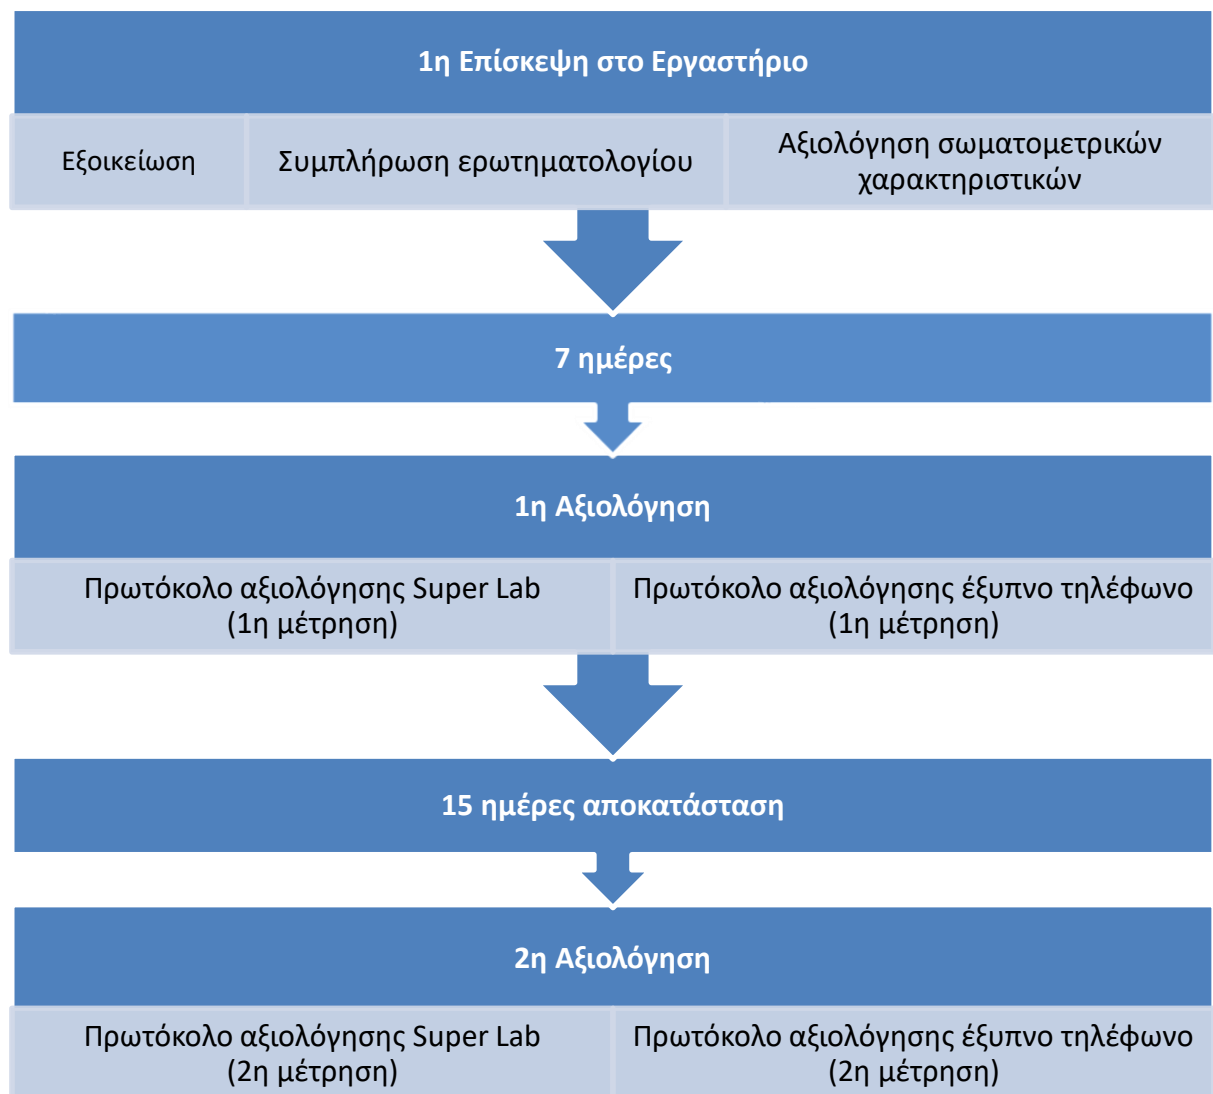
1η Επίσκεψη στο Εργαστήριο

Εξοικείωση

Συμπλήρωση ερωτηματολογίου

Αξιολόγηση σωματομετρικών χαρακτηριστικών

7 ημέρες

1η Αξιολόγηση

Πρωτόκολο αξιολόγησης Super Lab (1η μέτρηση)

Πρωτόκολο αξιολόγησης έξυπνο τηλέφωνο (1η μέτρηση)

15 ημέρες αποκατάσταση

2η Αξιολόγηση

Πρωτόκολο αξιολόγησης Super Lab (2η μέτρηση)

Πρωτόκολο αξιολόγησης έξυπνο τηλέφωνο (2η μέτρηση)